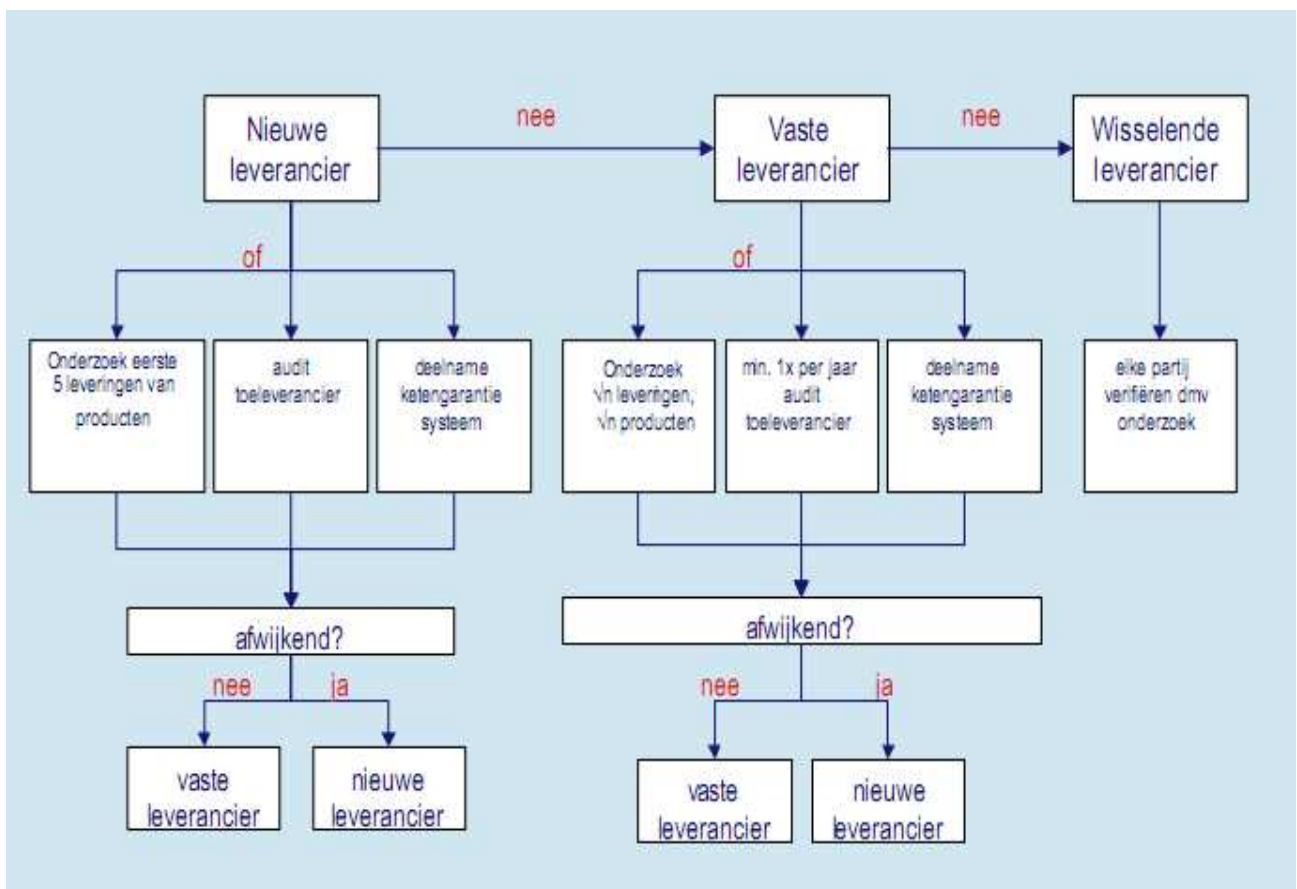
Nieuwe leverancier

nee

Vaste leverancier

nee

Wisselende leverancier

of

Onderzoek eerste 5 leveringen van producten

audit toeleverancier

deelname ketengarantie systeem

of

Onderzoek √n leveringen, √n producten

min. 1x per jaar audit toeleverancier

deelname ketengarantie systeem

elke partij verifiëren dmv onderzoek

afwijkend?

nee

ja

vaste leverancier

nieuwe leverancier

afwijkend?

nee

ja

vaste leverancier

nieuwe leverancier